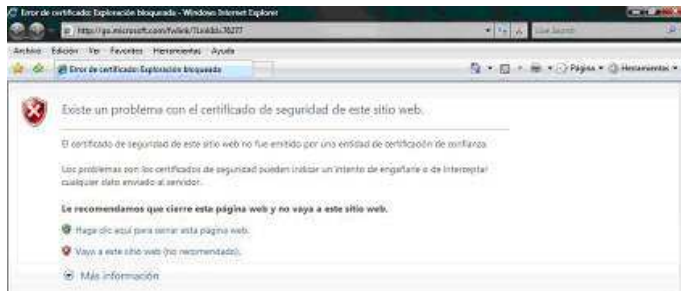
Error de certificado: Exploración bloqueada - Windows Internet Explorer

http://go.microsoft.com/fwlink/?LinkId=78277

Live Search

Archivo Edición Ver Favoritos Herramientas Ayuda

Error de certificado: Exploración bloqueada

Página Herramientas

Existe un problema con el certificado de seguridad de este sitio web.

El certificado de seguridad de este sitio web no fue emitido por una entidad de certificación de confianza.

Los problemas con los certificados de seguridad pueden indicar un intento de engañarle o de interceptar cualquier dato enviado al servidor.

Le recomendamos que cierre esta página web y no vaya a este sitio web.

Haga clic aquí para cerrar esta página web.

Vaya a este sitio web (no recomendado).

Más información